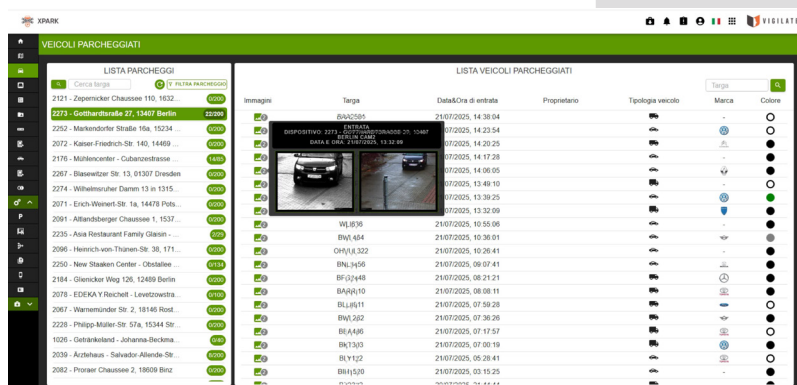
XPARK

VIGILATI

VEICOLI PARCHEGGIATI

LISTA PARCHEGGI

Cerca targa

FILTRA PARCHEGGIO

| | |
|---|---|
| 2121 - Zepernicker Chaussee 110, 1632... | 0/200 |
| 2273 - Gotthardtstraße 27, 13407 Berlin | 22/200 |
| 2252 - Markendorfer Straße 16a, 15234 ... | 0/200 |
| 2072 - Kaiser-Friedrich-Str. 140, 14469 ... | 0/200 |
| 2176 - Mühlencenter - Cubanzestrasse ... | 14/65 |
| 2267 - Blasewitzer Str. 13, 01307 Dresden | 0/200 |
| 2274 - Wilhelmsruher Damm 13 in 1315... | 0/200 |
| 2071 - Erich-Weinert-Str. 1a, 14478 Pots... | 0/200 |
| 2091 - Altlandsberger Chaussee 1, 1537... | 0/200 |
| 2235 - Asia Restaurant Family Glaisin - ... | 2/29 |
| 2096 - Heinrich-von-Thünen-Str. 38, 171... | 0/200 |
| 2250 - New Staaken Center - Obstallee ... | 0/134 |
| 2184 - Glienicker Weg 126, 12489 Berlin | 0/200 |
| 2078 - EDEKA Reichelt - Levetzowstra... | 0/100 |
| 2067 - Wernemünder Str. 2, 18146 Rost... | 0/200 |
| 2228 - Philipp-Müller-Str. 57a, 15344 Str... | 0/200 |
| 1026 - Getränkeland - Johanna-Beckma... | 0/80 |
| 2039 - Ärztehaus - Salvador-Allende-Str... | 0/200 |
| 2082 - Proraer Chaussee 2, 18609 Binz | 0/200 |

LISTA VEICOLI PARCHEGGIATI

Targa

ENTRATA
DISPOSITIVO: 2273 - GOTTHARDTSTRASSE 27, 13407 BERLIN CAM2
DATA E ORA: 21/07/2025, 13:32:09

| Immagini | Targa | Data&Ora di entrata | Proprietario | Tipologia veicolo | Marca | Colore |
|---|---|---|---|---|---|---|
| | BA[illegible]2585 | 21/07/2025, 14:38:04 | | | - | |
| | | 21/07/2025, 14:23:54 | | | | |
| | | 21/07/2025, 14:20:25 | | | | |
| | | 21/07/2025, 14:17:28 | | | - | |
| | | 21/07/2025, 14:06:05 | | | | |
| | | 21/07/2025, 13:49:10 | | | - | |
| | | 21/07/2025, 13:39:25 | | | | |
| | | 21/07/2025, 13:32:09 | | | | |
| | WL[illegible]636 | 21/07/2025, 10:55:06 | | | - | |
| | BW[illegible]484 | 21/07/2025, 10:36:01 | | | | |
| | OHV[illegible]322 | 21/07/2025, 10:26:41 | | | - | |
| | BN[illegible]456 | 21/07/2025, 09:07:41 | | | | |
| | BF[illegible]448 | 21/07/2025, 08:21:21 | | | | |
| | BA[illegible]10 | 21/07/2025, 08:08:11 | | | | |
| | BL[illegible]11 | 21/07/2025, 07:59:28 | | | | |
| | BW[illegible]262 | 21/07/2025, 07:36:26 | | | | |
| | BE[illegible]486 | 21/07/2025, 07:17:57 | | | | |
| | BK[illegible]13 | 21/07/2025, 07:00:19 | | | | |
| | BL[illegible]12 | 21/07/2025, 05:28:41 | | | | |
| | BH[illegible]20 | 21/07/2025, 03:15:25 | | | - | |